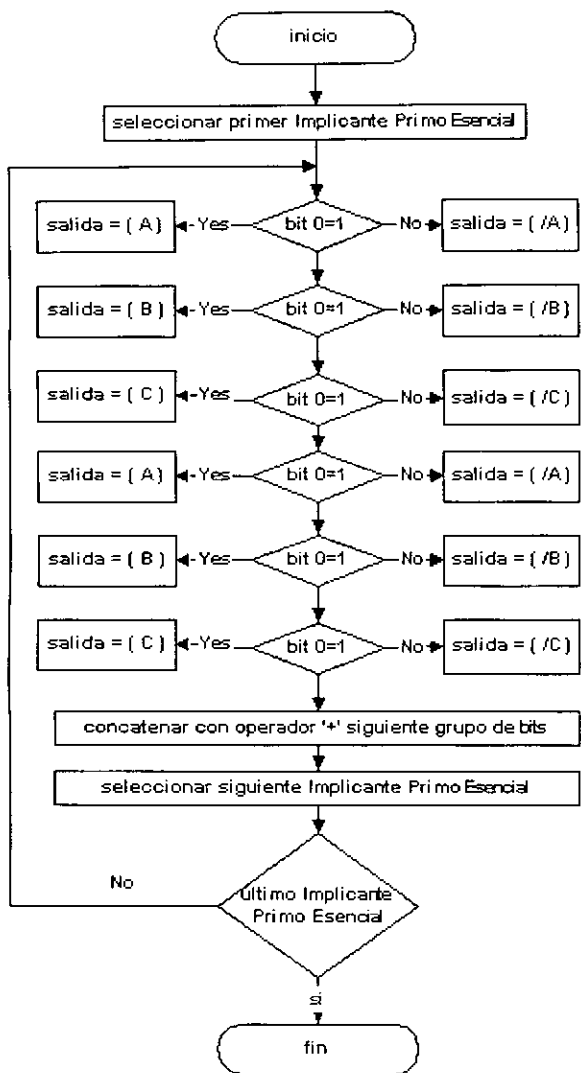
inicio

seleccionar primer Implicante Primo Esencial

salida = ( A )
Yes
bit 0=1
No
salida = ( /A )

salida = ( B )
Yes
bit 0=1
No
salida = ( /B )

salida = ( C )
Yes
bit 0=1
No
salida = ( /C )

salida = ( A )
Yes
bit 0=1
No
salida = ( /A )

salida = ( B )
Yes
bit 0=1
No
salida = ( /B )

salida = ( C )
Yes
bit 0=1
No
salida = ( /C )

concatenar con operador '+' siguiente grupo de bits

seleccionar siguiente Implicante Primo Esencial

No
ultimo Implicante Primo Esencial

si

fin